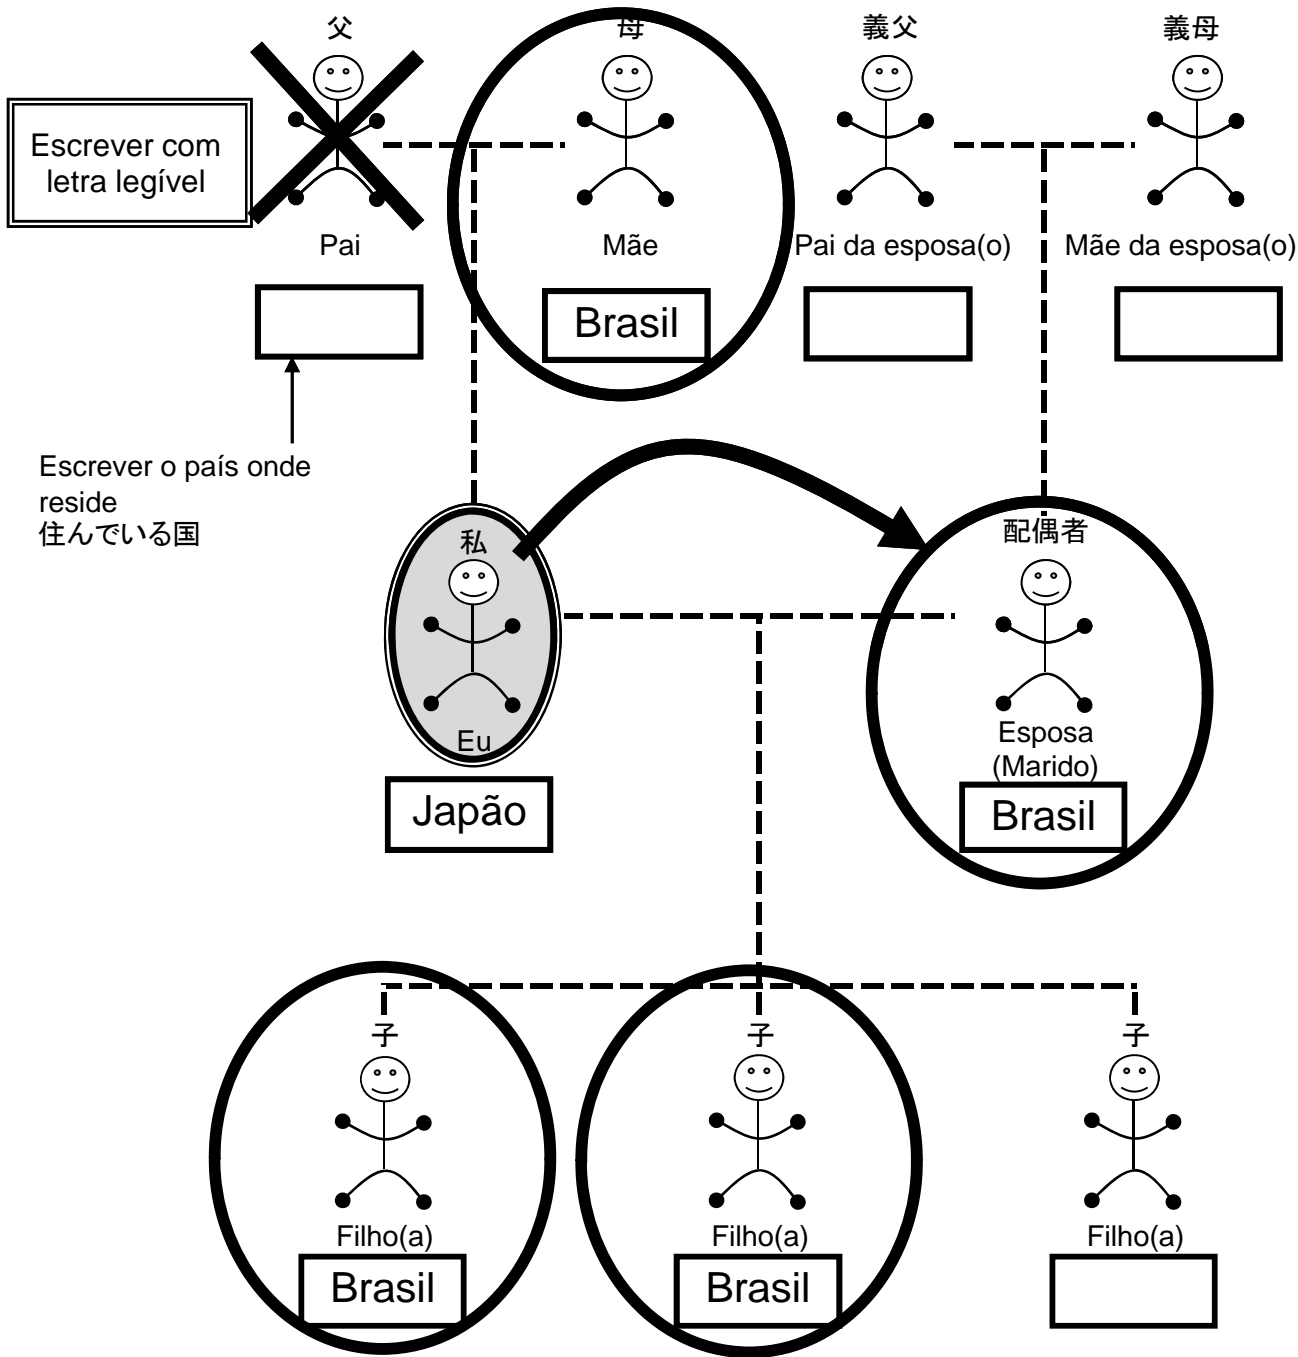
Escrever com letra legível

父

Pai

母

Mãe

Brasil

義父

Pai da esposa(o)

義母

Mãe da esposa(o)

Escrever o país onde reside
住んでいる国

私

Eu

Japão

配偶者

Esposa (Marido)

Brasil

子

Filho(a)

Brasil

子

Filho(a)

Brasil

子

Filho(a)